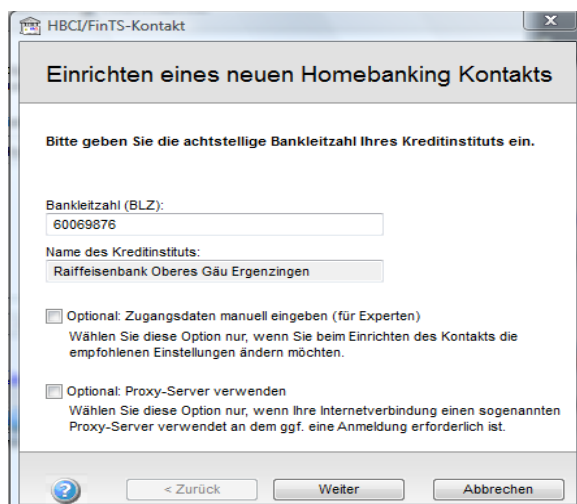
HBCI/FinTS-Kontakt

Einrichten eines neuen Homebanking Kontakts

Bitte geben Sie die achtstellige Bankleitzahl Ihres Kreditinstituts ein.

Bankleitzahl (BLZ):
60069876

Name des Kreditinstituts:
Raiffeisenbank Oberes Gäu Ergenzingen

Optional: Zugangsdaten manuell eingeben (für Experten)
Wählen Sie diese Option nur, wenn Sie beim Einrichten des Kontakts die empfohlenen Einstellungen ändern möchten.

Optional: Proxy-Server verwenden
Wählen Sie diese Option nur, wenn Ihre Internetverbindung einen sogenannten Proxy-Server verwendet an dem ggf. eine Anmeldung erforderlich ist.

< Zurück
Weiter
Abbrechen